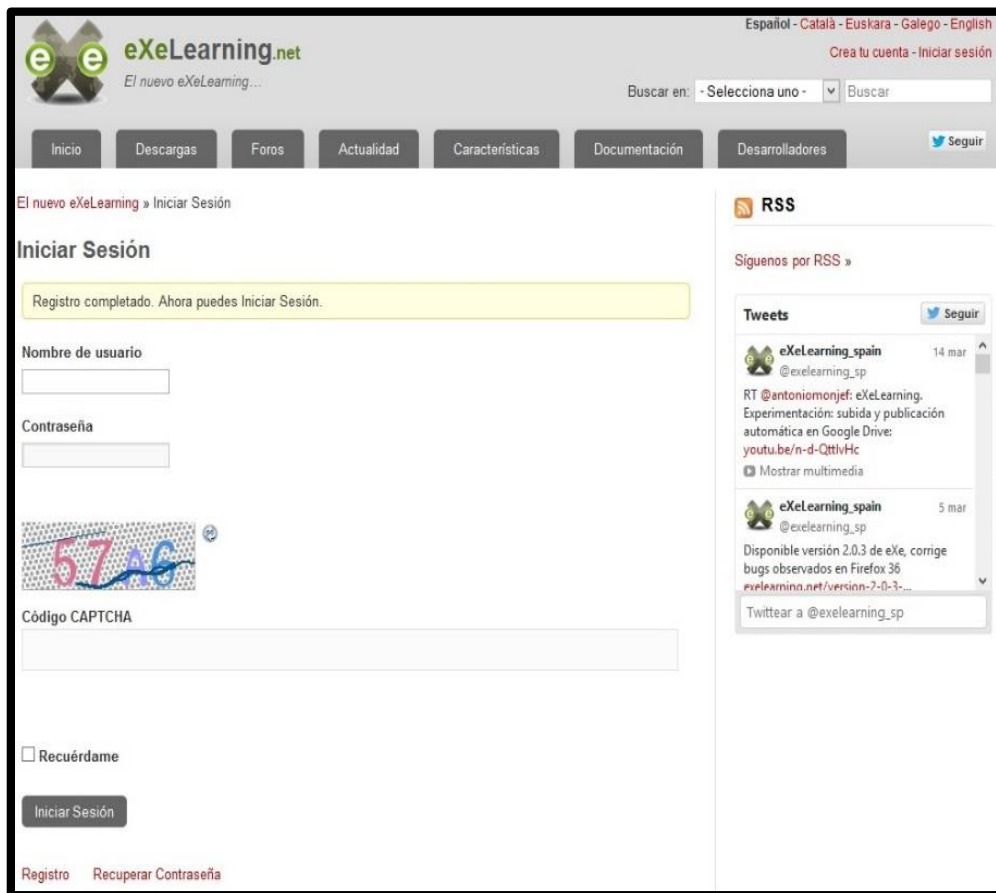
eXeLearning.net
El nuevo eXeLearning...

Español - Català - Euskara - Galego - English
Crea tu cuenta - Iniciar sesión

Buscar en: - Selecciona uno - Buscar

Inicio Descargas Foros Actualidad Características Documentación Desarrolladores

Seguir

El nuevo eXeLearning » Iniciar Sesión

Iniciar Sesión

Registro completado. Ahora puedes Iniciar Sesión.

Nombre de usuario

Contraseña

57A6

Código CAPTCHA

Recuérdame

Iniciar Sesión

Registro Recuperar Contraseña

RSS

Síguenos por RSS »

Tweets
Seguir

eXeLearning_spain @exelearning_sp 14 mar
RT @antoniomonjef: eXeLearning. Experimentación: subida y publicación automática en Google Drive: youtu.be/n-d-QttlvHc
Mostrar multimedia

eXeLearning_spain @exelearning_sp 5 mar
Disponible versión 2.0.3 de eXe, corrige bugs observados en Firefox 36 exelearning.net/version-2-0-3-...

Twittear a @exelearning_sp